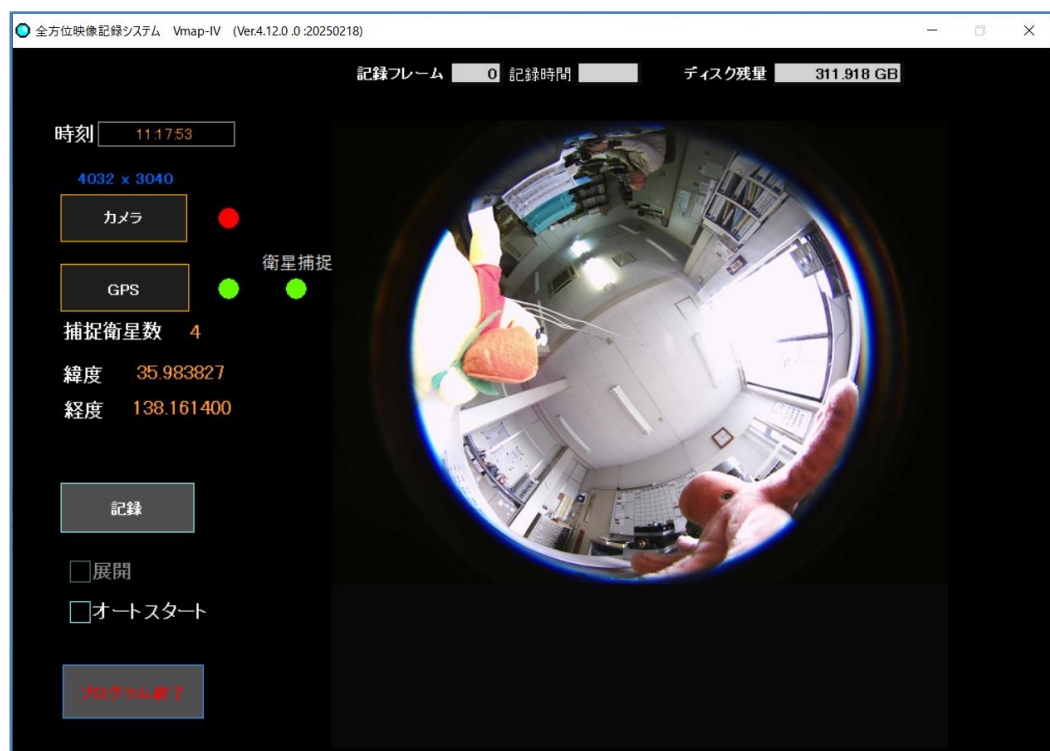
全方位映像記録システム　Vmap-IV　(Ver.4.12.0 .0 :20250218)

記録フレーム 0 記録時間　ディスク残量 311.918 GB

時刻 11:17:53

4032 x 3040

カメラ

GPS

衛星捕捉

捕捉衛星数 4

緯度 35.983827

経度 138.161400

記録

展開

オートスタート

プログラム終了